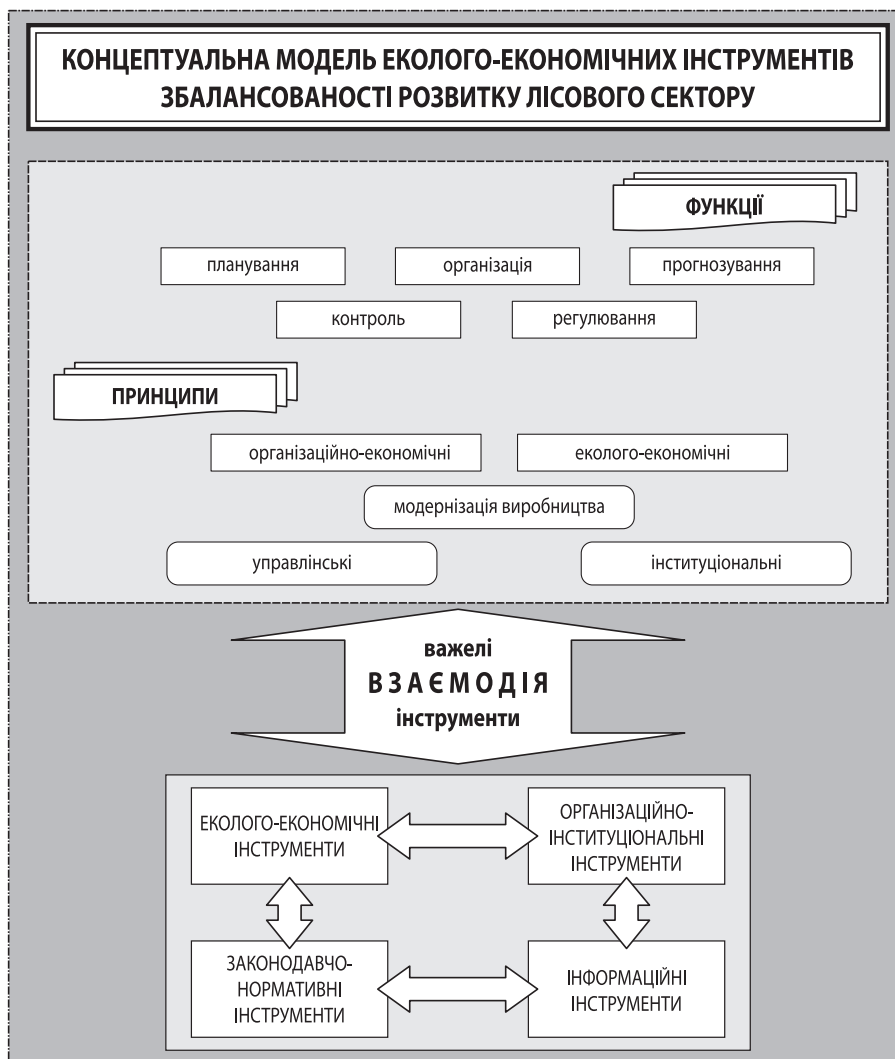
КОНЦЕПТУАЛЬНА МОДЕЛЬ ЕКОЛОГО-ЕКОНОМІЧНИХ ІНСТРУМЕНТІВ ЗБАЛАНСОВАНОСТІ РОЗВИТКУ ЛІСОВОГО СЕКТОРУ

ФУНКЦІЇ

планування

організація

прогнозування

контроль

регулювання

ПРИНЦИПИ

організаційно-економічні

еколого-економічні

модернізація виробництва

управлінські

інституціональні

важелі

ВЗАЄМОДІЯ

інструменти

ЕКОЛОГО-ЕКОНОМІЧНІ ІНСТРУМЕНТИ

ОРГАНІЗАЦІЙНО-ІНСТИТУЦІОНАЛЬНІ ІНСТРУМЕНТИ

ЗАКОНОДАВЧО-НОРМАТИВНІ ІНСТРУМЕНТИ

ІНФОРМАЦІЙНІ ІНСТРУМЕНТИ